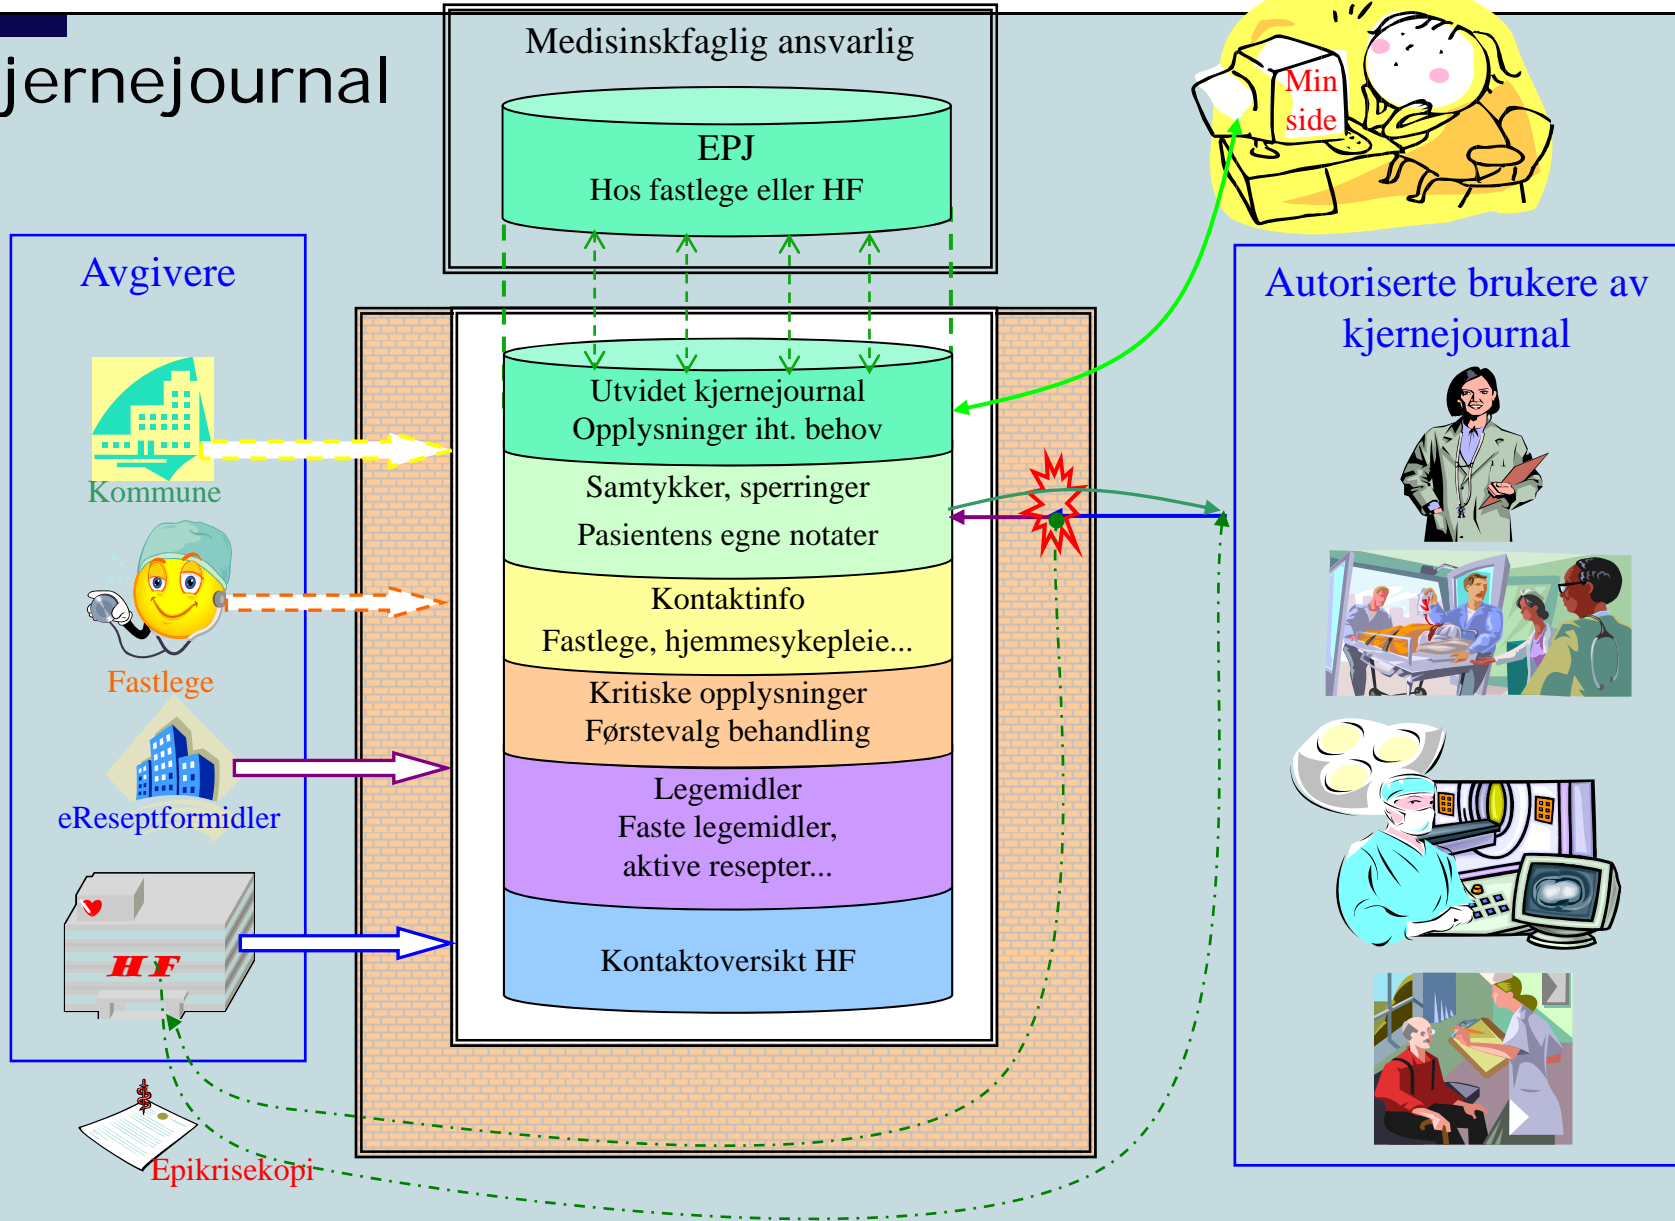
jernejournal

Medisinskfaglig ansvarlig

EPJ
Hos fastlege eller HF

Min side

Avgivere

Kommune

Fastlege

eReseptformidler

HF

Epikrisekopi

Utvidet kjernejournal
Opplysninger iht. behov

Samtykker, sperringer
Pasientens egne notater

Kontaktinfo
Fastlege, hjemmesykepleie...

Kritiske opplysninger
Førstevalg behandling

Legemidler
Faste legemidler,
aktive resepter...

Kontaktoversikt HF

Autoriserte brukere av kjernejournal